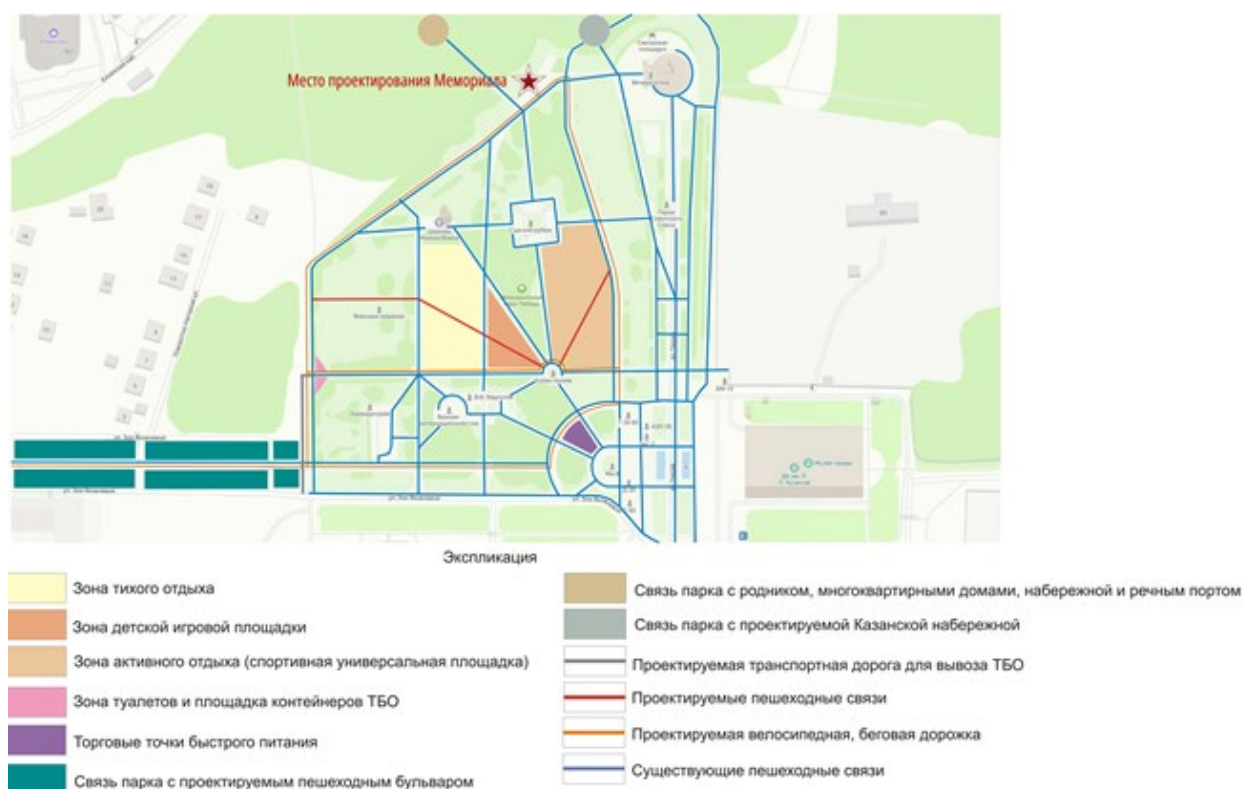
Место проектирования Мемориала

Экспликация

Зона тихого отдыха

Зона детской игровой площадки

Зона активного отдыха (спортивная универсальная площадка)

Зона туалетов и площадка контейнеров ТБО

Торговые точки быстрого питания

Связь парка с проектируемым пешеходным бульваром

Связь парка с родником, многоквартирными домами, набережной и речным портом

Связь парка с проектируемой Казанской набережной

Проектируемая транспортная дорога для вывоза ТБО

Проектируемые пешеходные связи

Проектируемая велосипедная, беговая дорожка

Существующие пешеходные связи